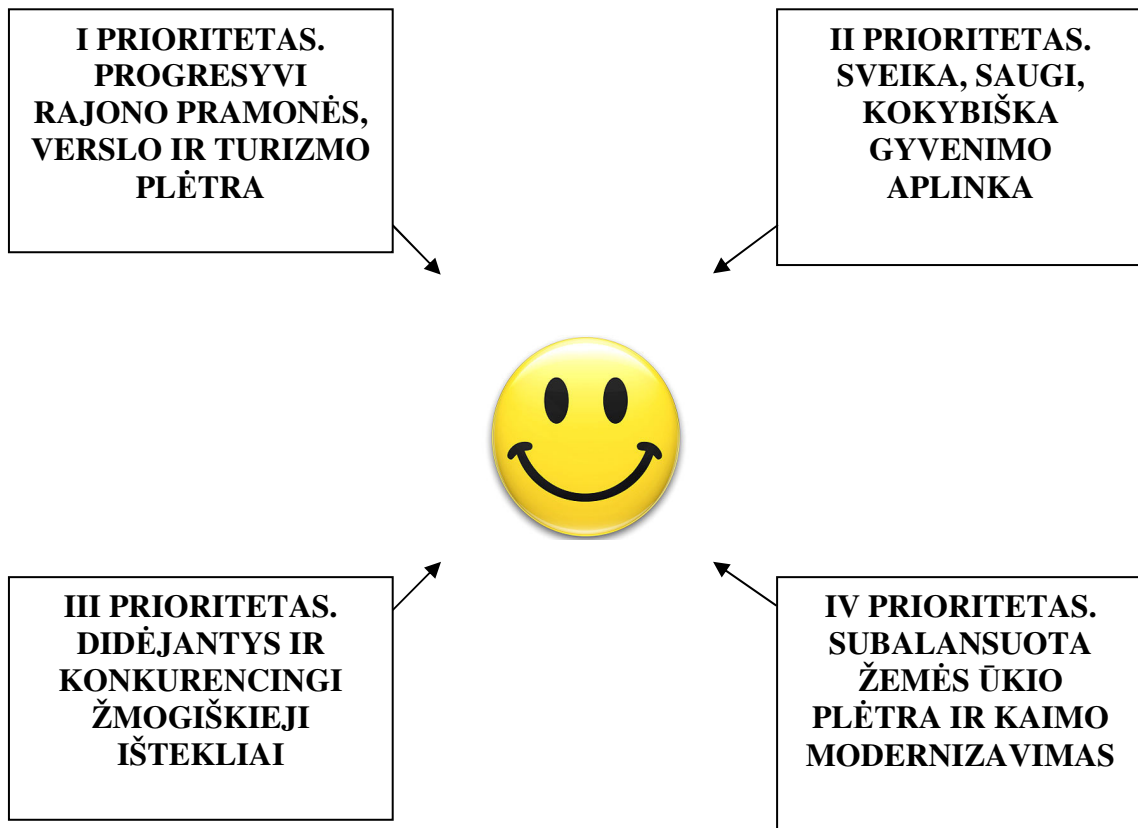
I PRIORITETAS. PROGRESYVI RAJONO PRAMONĖS, VERSLO IR TURIZMO PLĖTRA

II PRIORITETAS. SVEIKA, SAUGI, KOKYBIŠKA GYVENIMO APLINKA

III PRIORITETAS. DIDĖJANTYS IR KONKURENCINGI ŽMOGIŠKIEJI IŠTEKLIAI

IV PRIORITETAS. SUBALANSUOTA ŽEMĖS ŪKIO PLĖTRA IR KAIMO MODERNIZAVIMAS